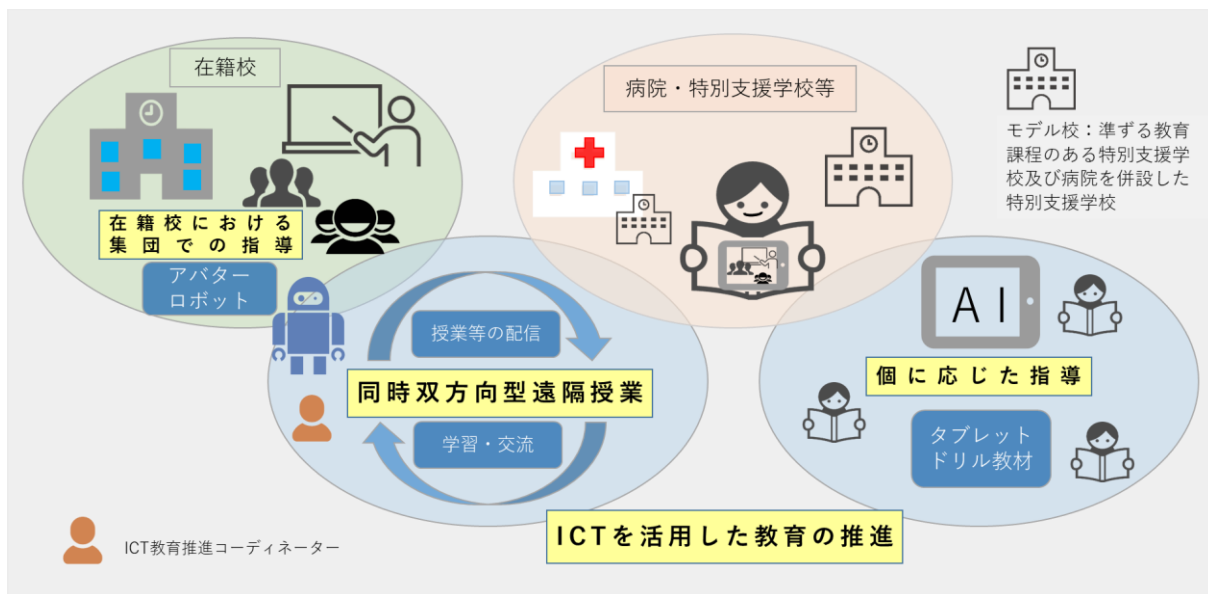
在籍校

在籍校における集団での指導

アバターロボット

病院・特別支援学校等

モデル校：準ずる教育課程のある特別支援学校及び病院を併設した特別支援学校

授業等の配信

同時双方向型遠隔授業

学習・交流

AI

個に応じた指導

タブレットドリル教材

ICTを活用した教育の推進

ICT教育推進コーディネーター